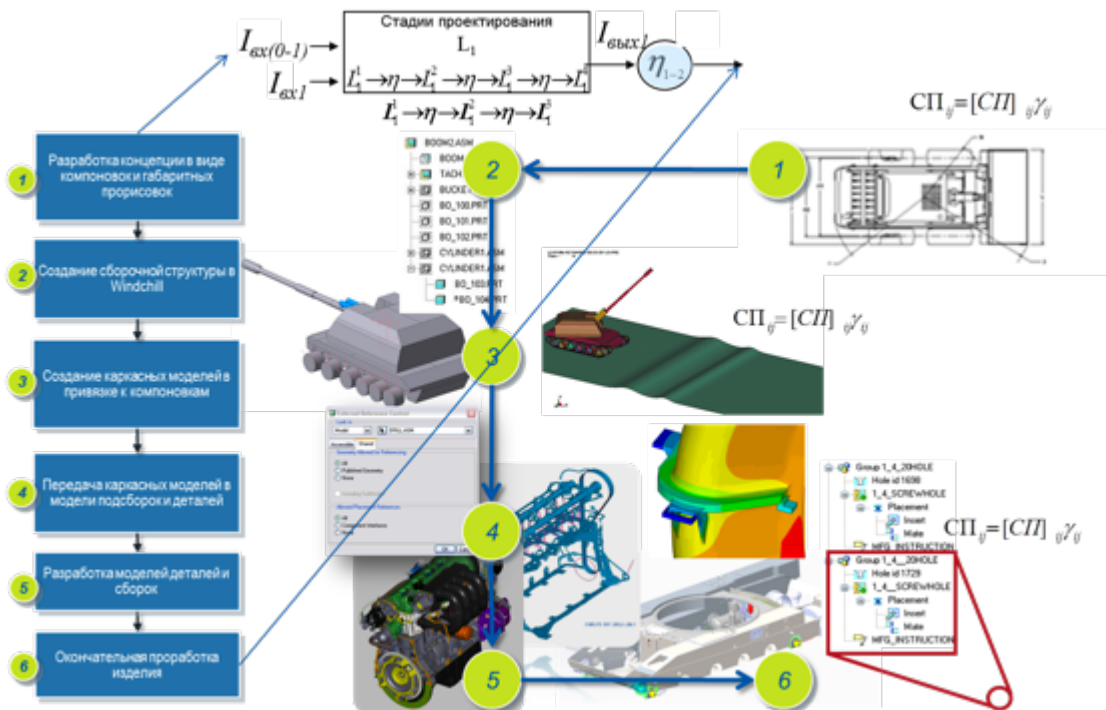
$I_{вх(0-1)}$ →
$I_{вх1}$ →

Стадии проектирования
$L_1$
$L_1^1 \to \eta \to L_1^2 \to \eta \to L_1^3 \to \eta \to L_1^n$
$L_1^1 \to \eta \to L_1^2 \to \eta \to L_1^3$

$I_{вых1}$
$\eta_{1-2}$

$СП_{ij}=[СП]_{ij}\gamma_{ij}$

1 Разработка концепции в виде компоновок и габаритных прорисовок
2 Создание сборочной структуры в Windchill
3 Создание каркасных моделей в привязке к компоновкам
4 Передача каркасных моделей в модели подсборок и деталей
5 Разработка моделей деталей и сборок
6 Окончательная проработка изделия

BOOM2.ASM
BOOM
TACH
BUCKE
BO_100.PRT
BO_101.PRT
BO_102.PRT
CYLINDER1.ASM
CYLINDER1.ASM
BO_103.PRT
*BO_104.PRT

1
2
3
4
5
6

$СП_{ij}=[СП]_{ij}\gamma_{ij}$

$СП_{ij}=[СП]_{ij}\gamma_{ij}$

Group 1_4_20HOLE
Hole id 1698
1_4_SCREWHOLE
Placement
Insert
Mate
MFG_INSTRUCTION
Group 1_4_20HOLE
Hole id 1729
1_4_SCREWHOLE
Placement
Insert
Mate
MFG_INSTRUCTION

External Reference Control
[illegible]